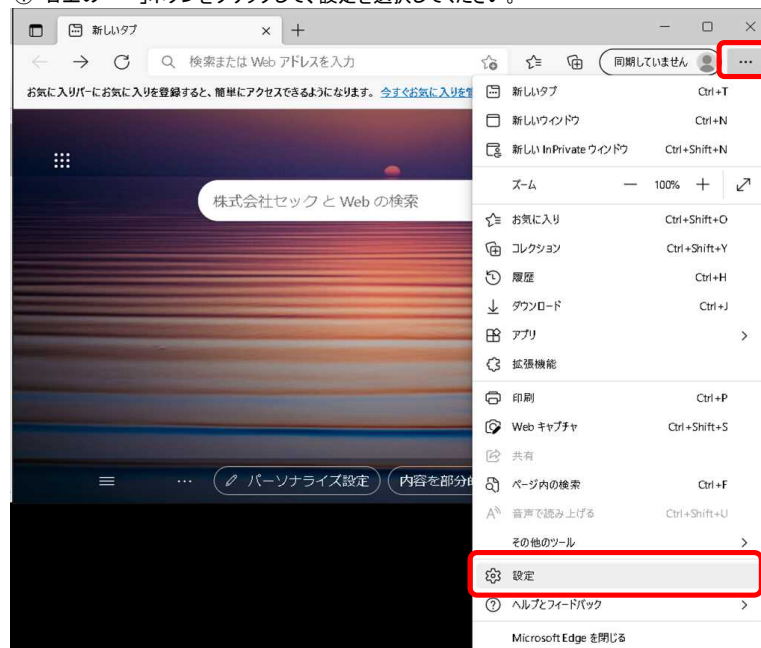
① 右上の … ボタンをクリックして、設定を選択してください。

新しいタブ ×

検索または Web アドレスを入力

同期していません

…

お気に入りバーにお気に入りを登録すると、簡単にアクセスできるようになります。今すぐお気に入りを

株式会社セックと Web の検索

パーソナライズ設定

内容を部分

新しいタブ Ctrl+T
新しいウィンドウ Ctrl+N
新しい InPrivate ウィンドウ Ctrl+Shift+N
ズーム — 100% +
お気に入り Ctrl+Shift+O
コレクション Ctrl+Shift+Y
履歴 Ctrl+H
ダウンロード Ctrl+J
アプリ
拡張機能
印刷 Ctrl+P
Web キャプチャ Ctrl+Shift+S
共有
ページ内の検索 Ctrl+F
音声で読み上げる Ctrl+Shift+U
その他のツール
設定
ヘルプとフィードバック
Microsoft Edge を閉じる